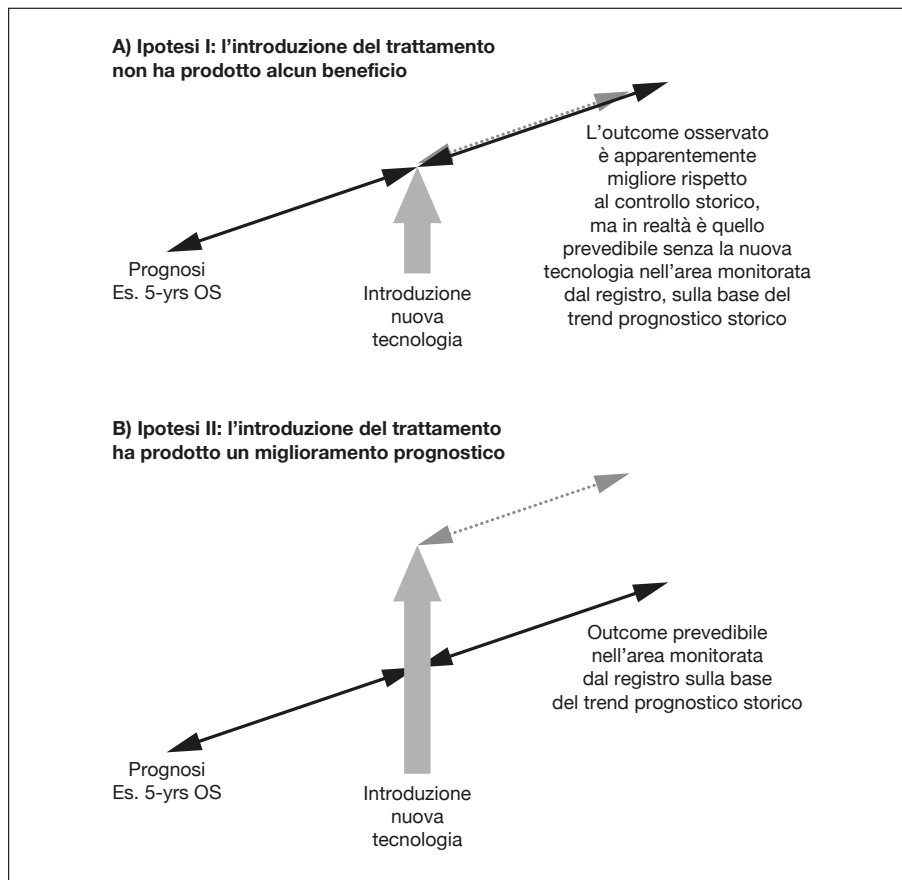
A) Ipotesi I: l'introduzione del trattamento non ha prodotto alcun beneficio

L'outcome osservato è apparentemente migliore rispetto al controllo storico, ma in realtà è quello prevedibile senza la nuova tecnologia nell'area monitorata dal registro, sulla base del trend prognostico storico

Prognosi
Es. 5-yrs OS

Introduzione nuova tecnologia

B) Ipotesi II: l'introduzione del trattamento ha prodotto un miglioramento prognostico

Outcome prevedibile nell'area monitorata dal registro sulla base del trend prognostico storico

Prognosi
Es. 5-yrs OS

Introduzione nuova tecnologia